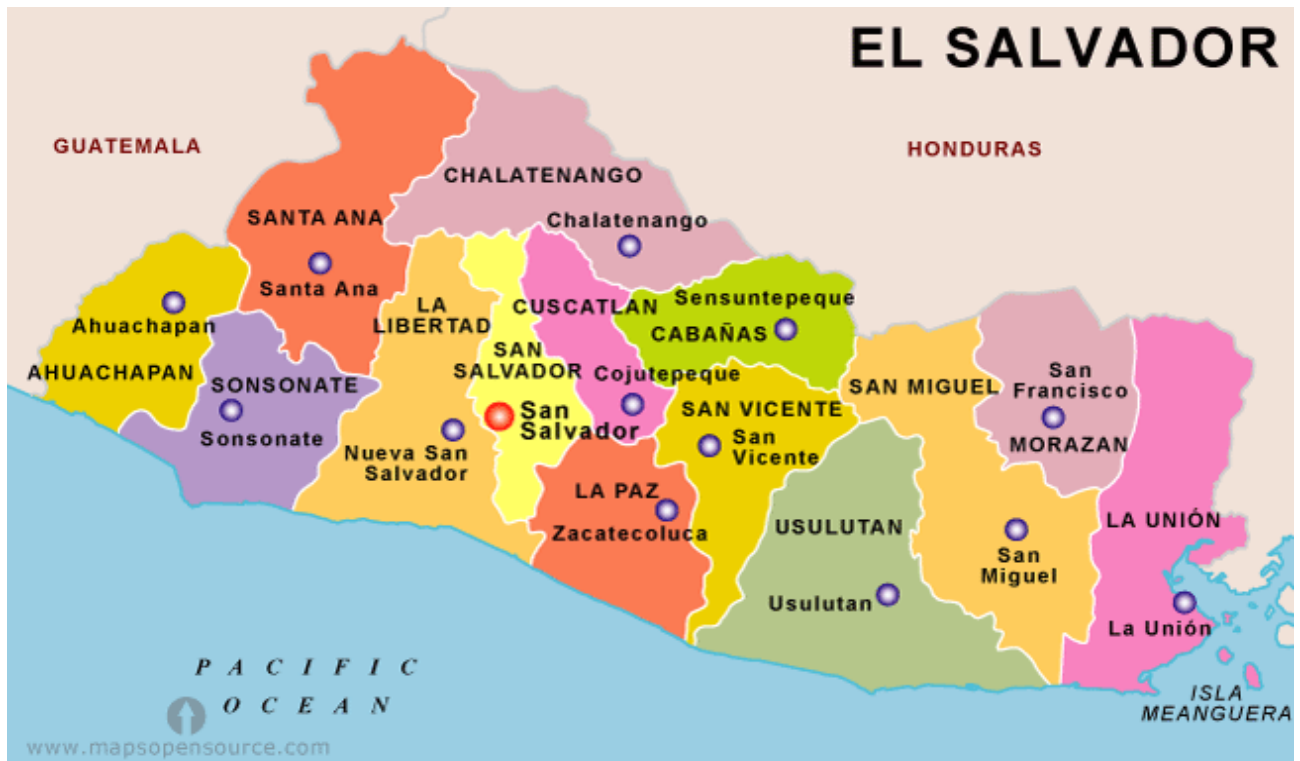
EL SALVADOR

GUATEMALA

HONDURAS

CHALATENANGO

Chalatenango

SANTA ANA

Santa Ana

Ahuachapan

AHUACHAPAN

SONSONATE

Sonsonate

LA LIBERTAD

Nueva San Salvador

SAN SALVADOR

San Salvador

CUSCATLAN

Cojutepeque

Sensuntepeque

CABAÑAS

SAN VICENTE

San Vicente

LA PAZ

Zacatecoluca

SAN MIGUEL

San Miguel

San Francisco

MORAZAN

USULUTAN

Usulutan

LA UNIÓN

La Unión

PACIFIC OCEAN

ISLA MEANGUERA

www.mapsopensource.com